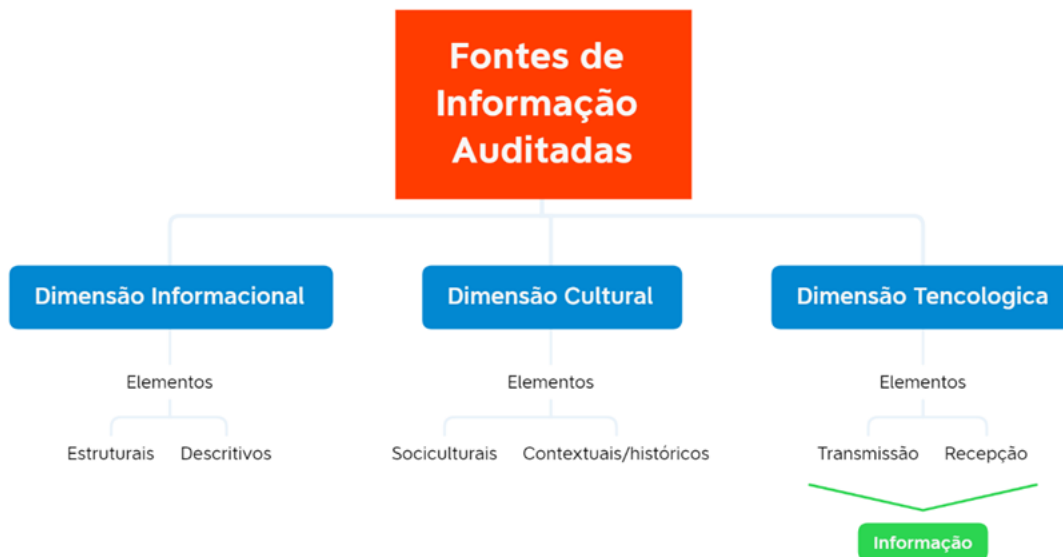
Fontes de Informação Auditadas

Dimensão Informacional

Elementos

Estruturais Descritivos

Dimensão Cultural

Elementos

Socioculturais Contextuais/históricos

Dimensão Tencologica

Elementos

Transmissão Recepção

Informação